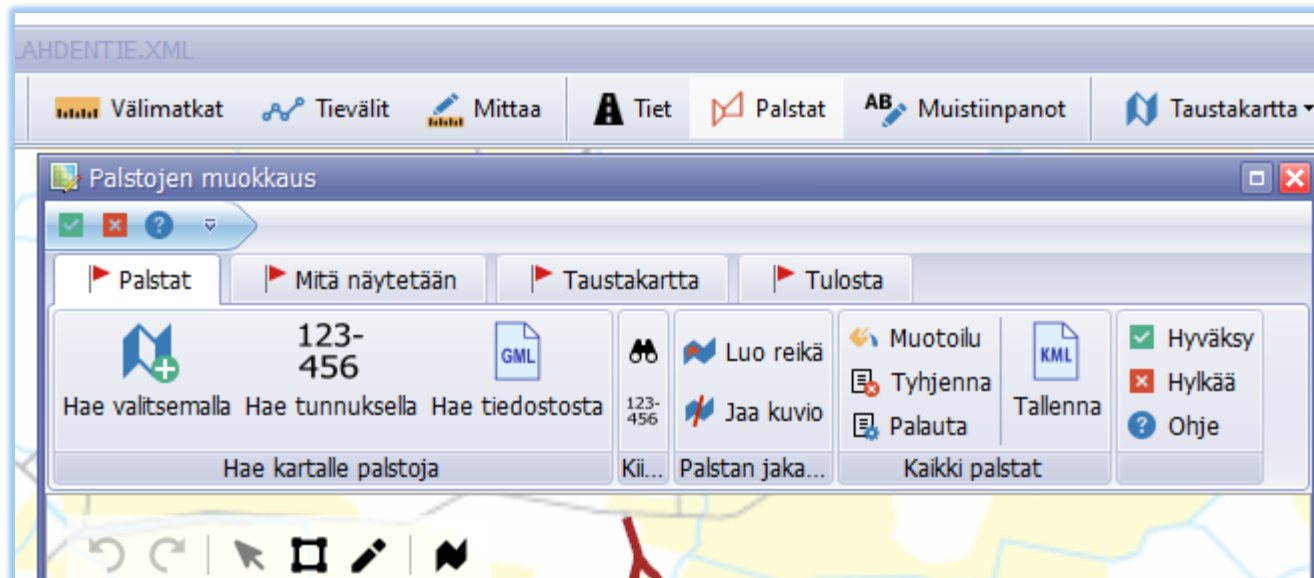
LAHDENTIE.XML

Välimatkat  Tievälit  Mittaa  Tiet  Palstat  AB Muistiinpanot  Taustakartta

Palstojen muokkaus

Palstat  Mitä näytetään  Taustakartta  Tulosta

Hae valitsemalla  123-456 Hae tunnuksella  GML Hae tiedostosta
Hae kartalle palstoja

123-456
Kii...

Luo reikä
Jaa kuvio
Palstan jaka...

Muotoilu
Tyhjennä
Palauta
KML Tallenna
Kaikki palstat

Hyväksy
Hylkää
Ohje